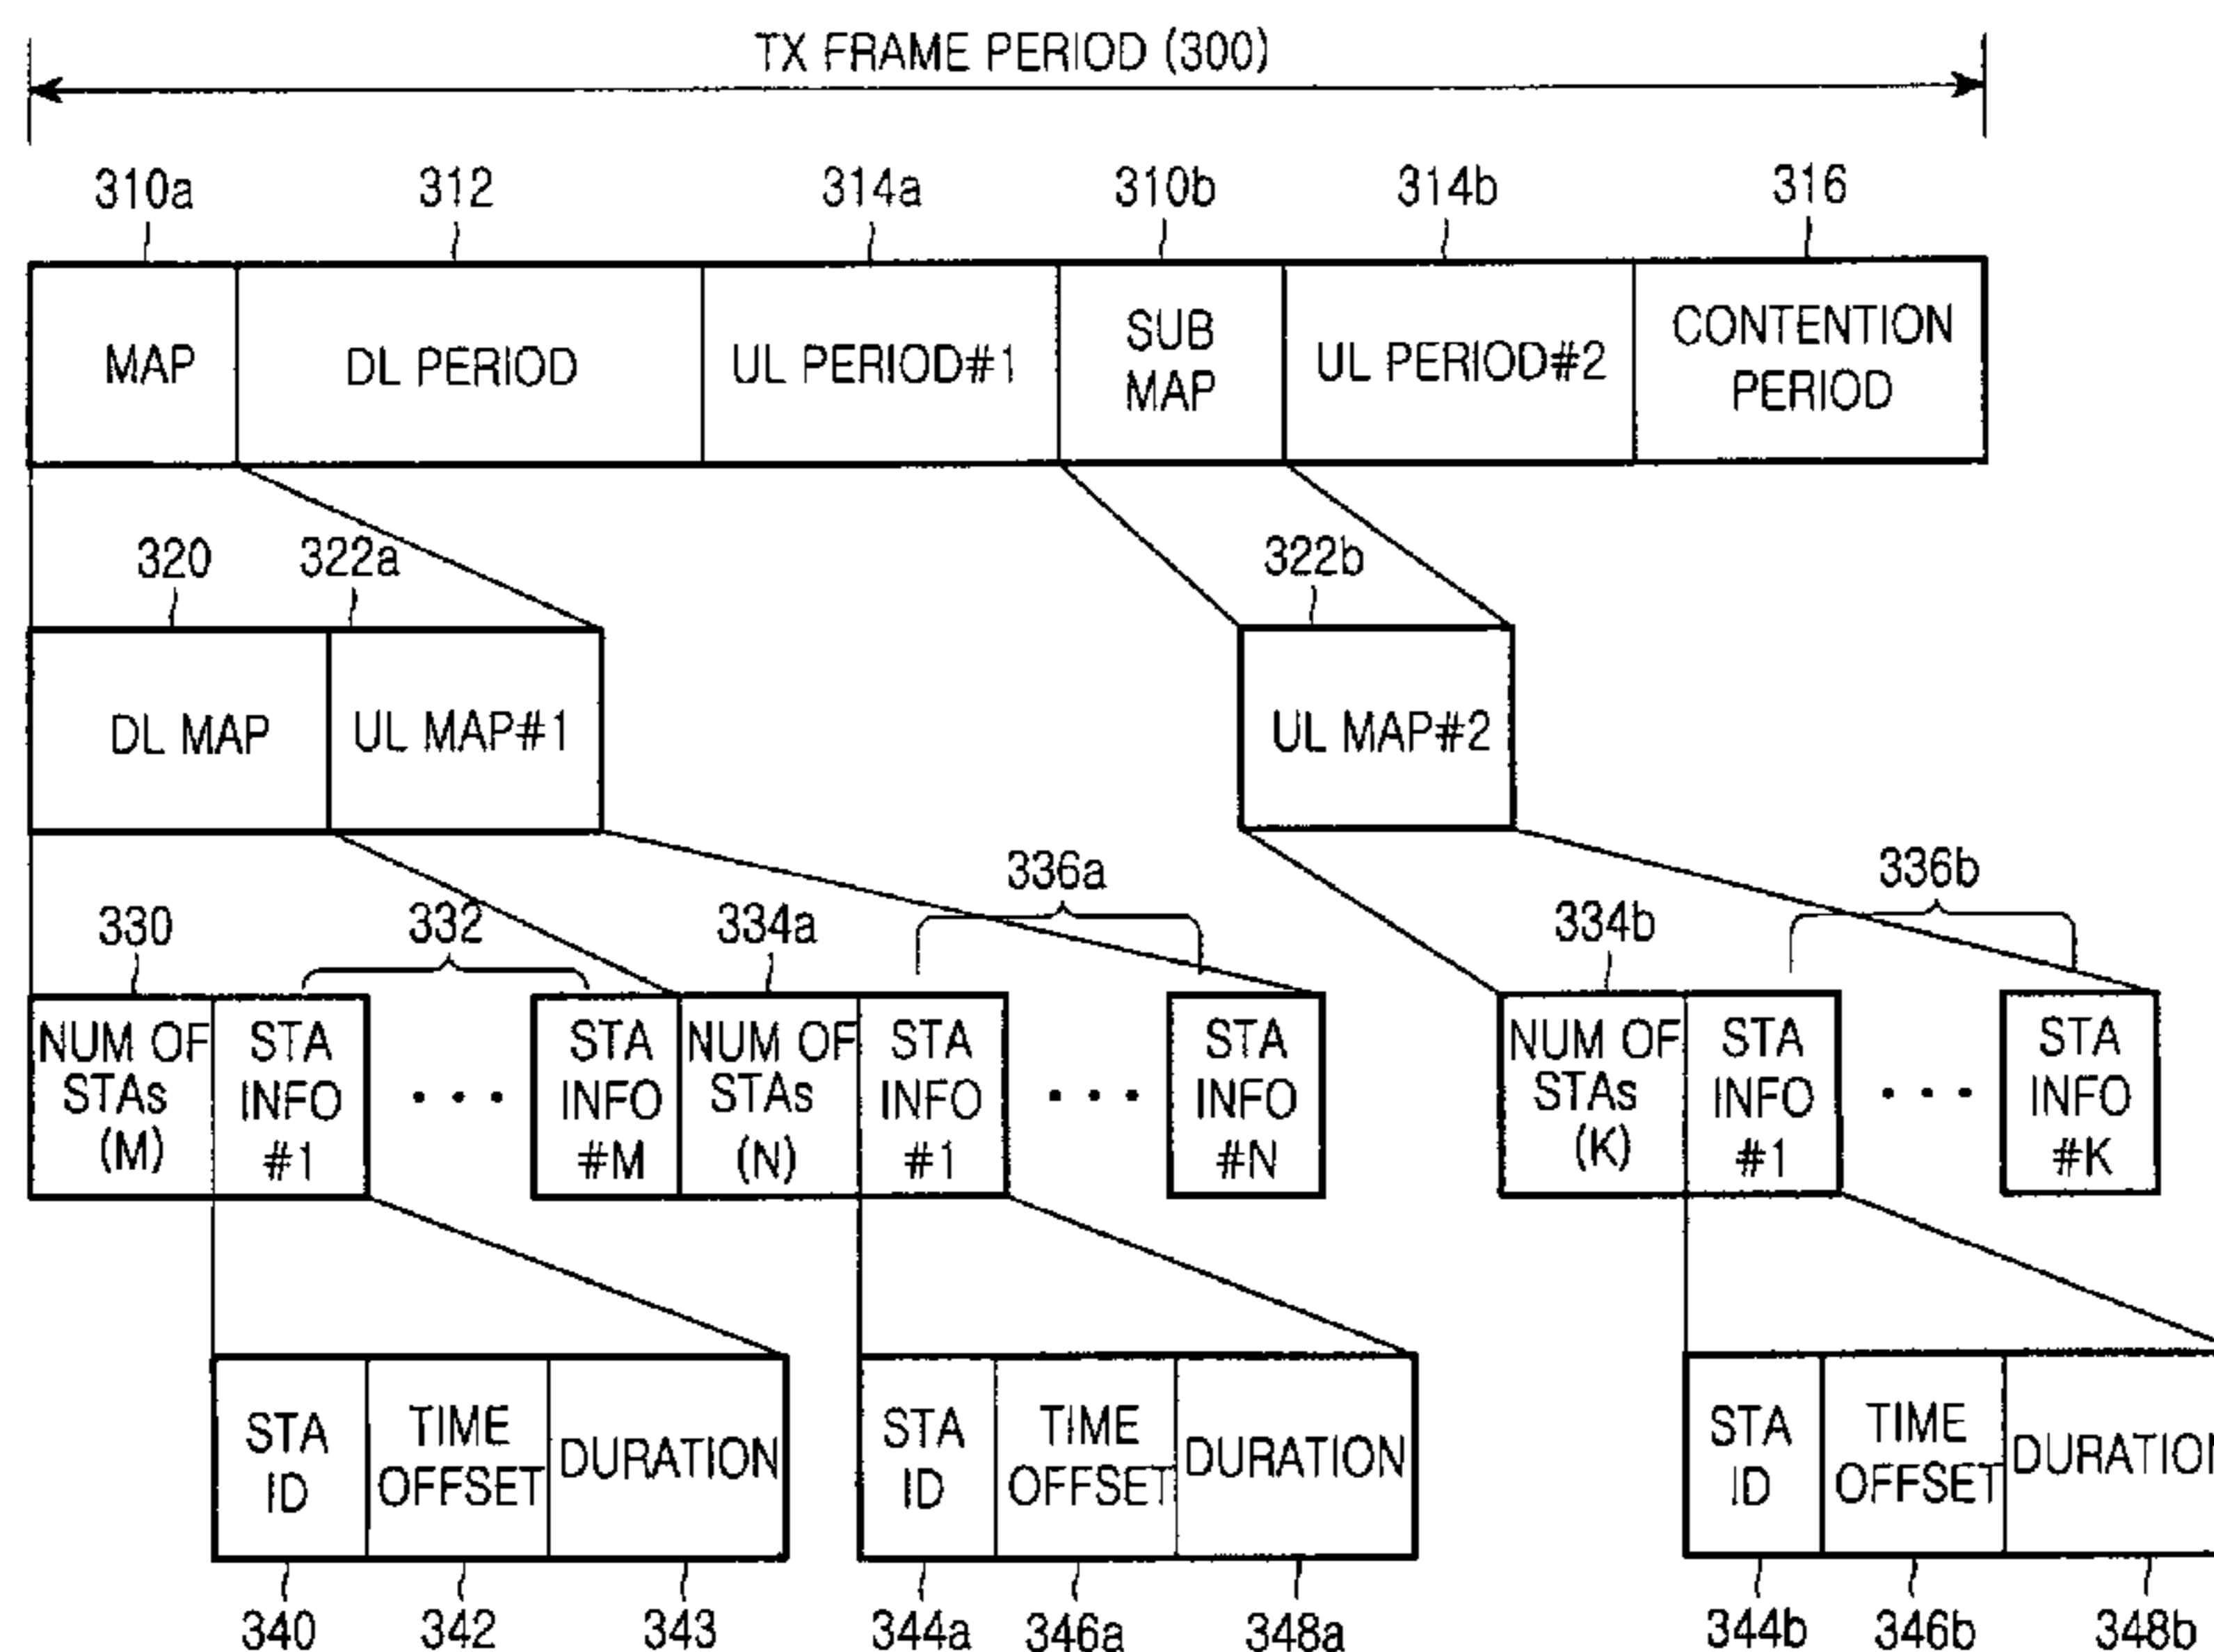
TX FRAME PERIOD (300)

310a 312 314a 310b 314b 316

MAP
DL PERIOD
UL PERIOD#1
SUB MAP
UL PERIOD#2
CONTENTION PERIOD

320 322a
DL MAP
UL MAP#1

322b
UL MAP#2

330 332 334a 336a
NUM OF STAs (M)
STA INFO #1
• • •
STA INFO #M
NUM OF STAs (N)
STA INFO #1
• • •
STA INFO #N

334b 336b
NUM OF STAs (K)
STA INFO #1
• • •
STA INFO #K

STA ID
TIME OFFSET
DURATION
340 342 343

STA ID
TIME OFFSET
DURATION
344a 346a 348a

STA ID
TIME OFFSET
DURATION
344b 346b 348b